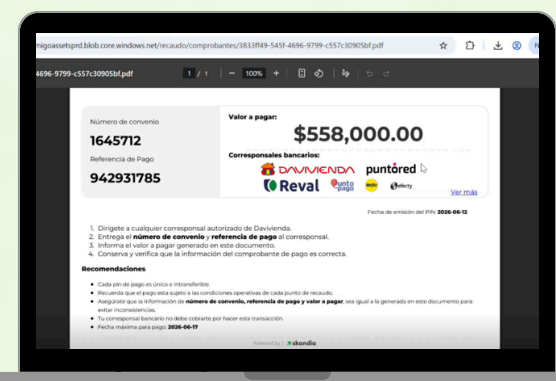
migoassetsprd.blob.core.windows.net/recaudo/comprobantes/3833ff49-545f-4696-9799-c557c30905bf.pdf

4696-9799-c557c30905bf.pdf 1 / 1 — 100% +

Número de convenio
1645712
Referencia de Pago
942931785

Valor a pagar:
$558,000.00

Corresponsales bancarios:
DAVIVIENDA puntored
Reval punto pago efecty
Ver más

Fecha de emisión del PIN: 2026-06-12

1. Dirígete a cualquier corresponsal autorizado de Davivienda.
2. Entrega el número de convenio y referencia de pago al corresponsal.
3. Informa el valor a pagar generado en este documento.
4. Conserva y verifica que la información del comprobante de pago es correcta.

Recomendaciones

• Cada pin de pago es único e intransferible.
• Recuerda que el pago está sujeto a las condiciones operativas de cada punto de recaudo.
• Asegúrate que la información de número de convenio, referencia de pago y valor a pagar, sea igual a la generada en este documento para evitar inconsistencias.
• Tu corresponsal bancario no debe cobrarte por hacer esta transacción.
• Fecha máxima para pago: 2026-06-17

Powered by skandia